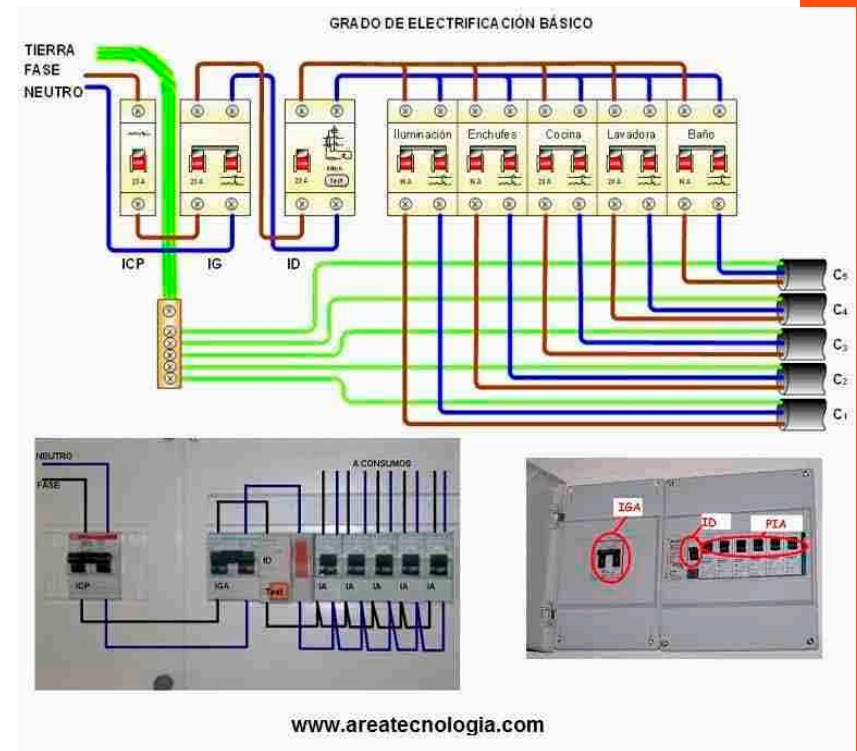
GRADO DE ELECTRIFICACIÓN BÁSICO

TIERRA
FASE
NEUTRO

25 A
25 A
25 A
Test

Iluminación
Enchufes
Cocina
Lavadora
Baño

10 A
16 A
25 A
20 A
16 A

ICP
IG
ID

C5
C4
C3
C2
C1

NEUTRO
FASE
A CONSUMOS
ICP
IGA
ID
Test
IA
IA
IA
IA
IA

IGA
ID
PIA

www.areatecnologia.com